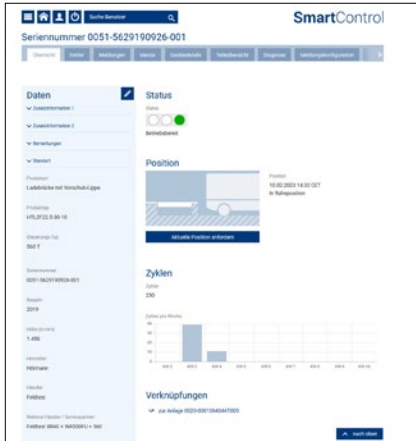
Suche Benutzer

SmartControl

Seriennummer 0051-5629190926-001

Übersicht | Verlauf | Meldungen | Wartung | Sensordaten | Verkaufsbericht | Diagnose | Meldungskonfiguration

Daten

Zusatzinformation 1

Zusatzinformation 2

Bemerkungen

Standort

Produktart
Ladebrücke mit Vorschub-Lippe

Produkttyp
HTL2F22.5-30-10

Steuerungs-Typ
Std T

Seriennummer
0051-5629190926-001

Baujahr
2019

Maße (in mm)
1.456

Hersteller
Hörmann

Händler
Feldhost

Weitere Händler / Servicepartner
Feldhost SRAS + WAS0091J + 560

Status

Status

Betriebsbereit

Position

Position
10.02.2023 14:52 CET
In Ruheposition

Aktuelle Position anfordern

Zyklen

Zyklen
230

Zyklen pro Woche

Verknüpfungen

zur Anlage 0020-0001064044T005

nach oben